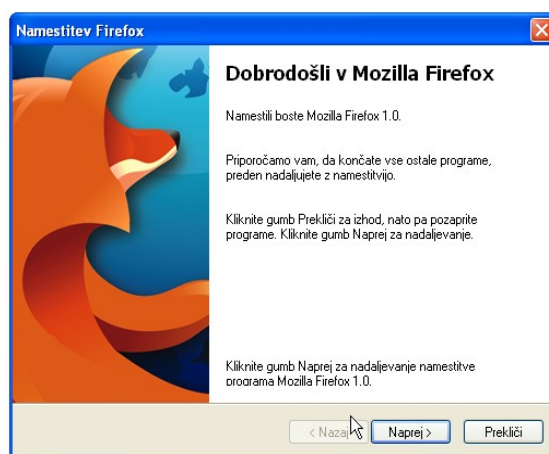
Namestitev Firefox

Dobrodošli v Mozilla Firefox

Namestili boste Mozilla Firefox 1.0.

Priporočamo vam, da končate vse ostale programe, preden nadaljujete z namestitvijo.

Kliknite gumb Prekliči za izhod, nato pa pozaprite programe. Kliknite gumb Naprej za nadaljevanje.

Kliknite gumb Naprej za nadaljevanje namestitve programa Mozilla Firefox 1.0.

< Nazaj

Naprej >

Prekliči